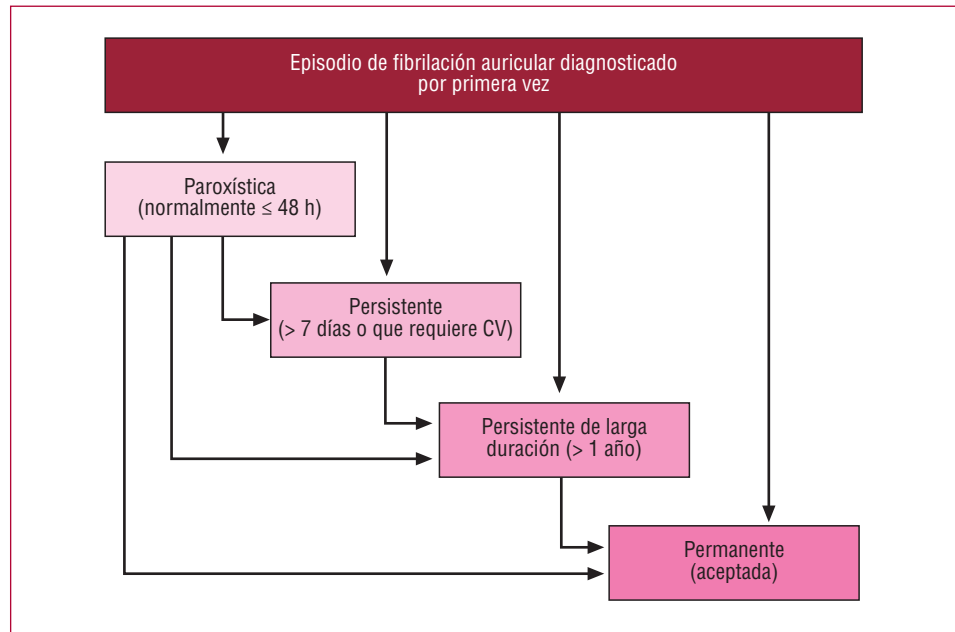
Episodio de fibrilación auricular diagnosticado por primera vez

Paroxística (normalmente $\leq$ 48 h)

Persistente (> 7 días o que requiere CV)

Persistente de larga duración (> 1 año)

Permanente (aceptada)